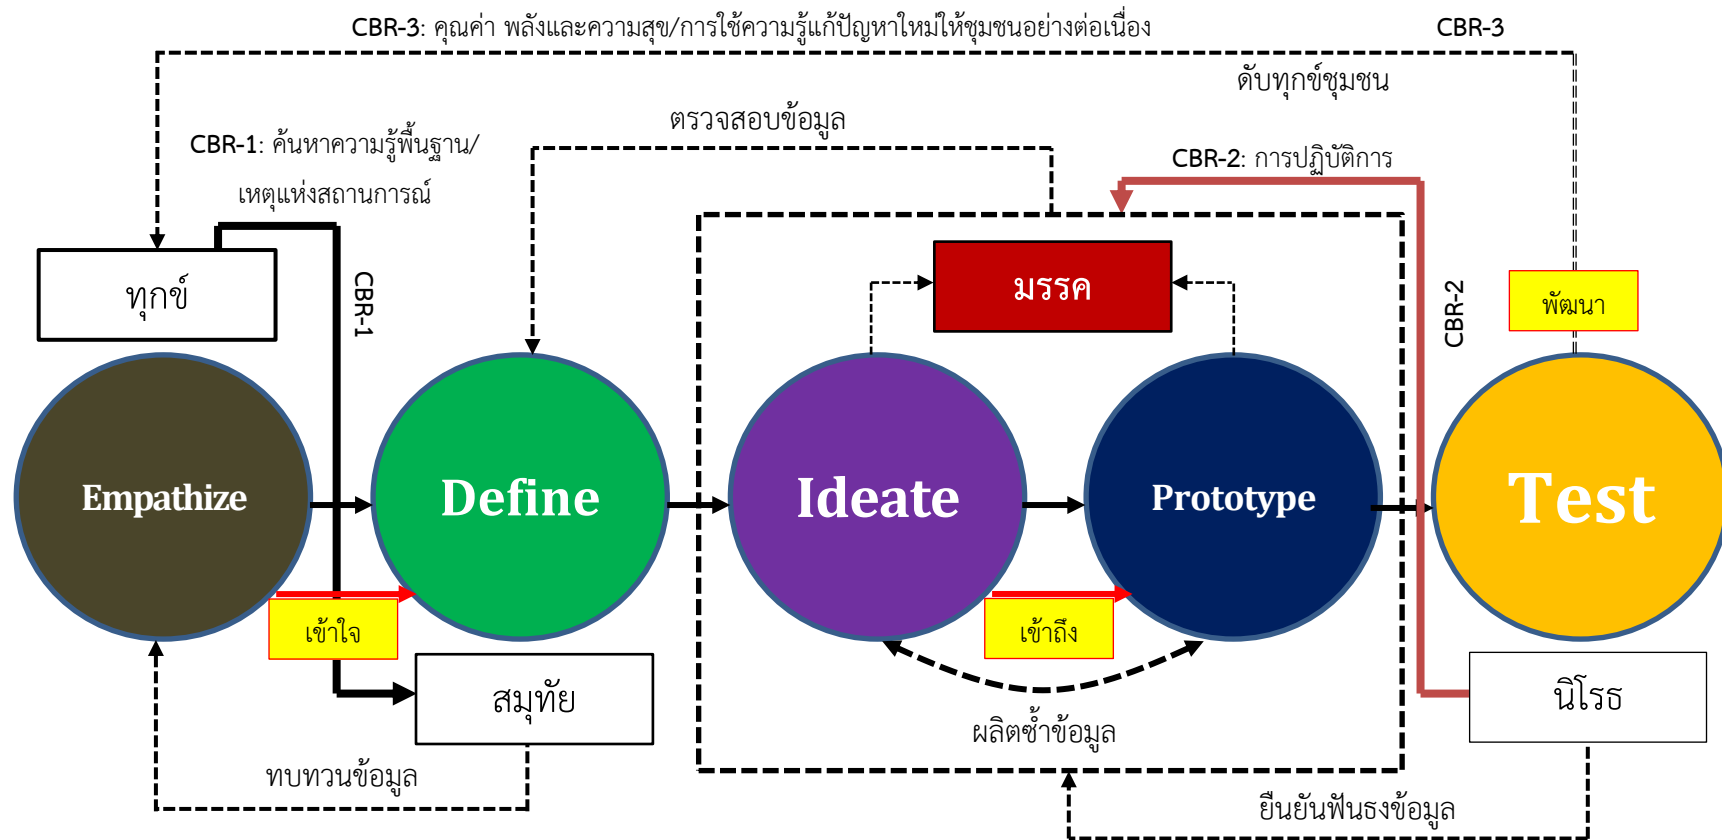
CBR-3: คุณค่า พลังและความสุข/การใช้ความรู้แก้ปัญหาใหม่ให้ชุมชนอย่างต่อเนื่อง

CBR-3

ดับทุกข์ชุมชน

ตรวจสอบข้อมูล

CBR-1: ค้นหาความรู้พื้นฐาน/เหตุแห่งสถานการณ์

CBR-2: การปฏิบัติการ

ทุกข์

CBR-1

มรรค

CBR-2

พัฒนา

Empathize

Define

Ideate

Prototype

Test

เข้าใจ

เข้าถึง

สมุทัย

นิโรธ

ผลิตซ้ำข้อมูล

ทบทวนข้อมูล

ยืนยันฟันธงข้อมูล